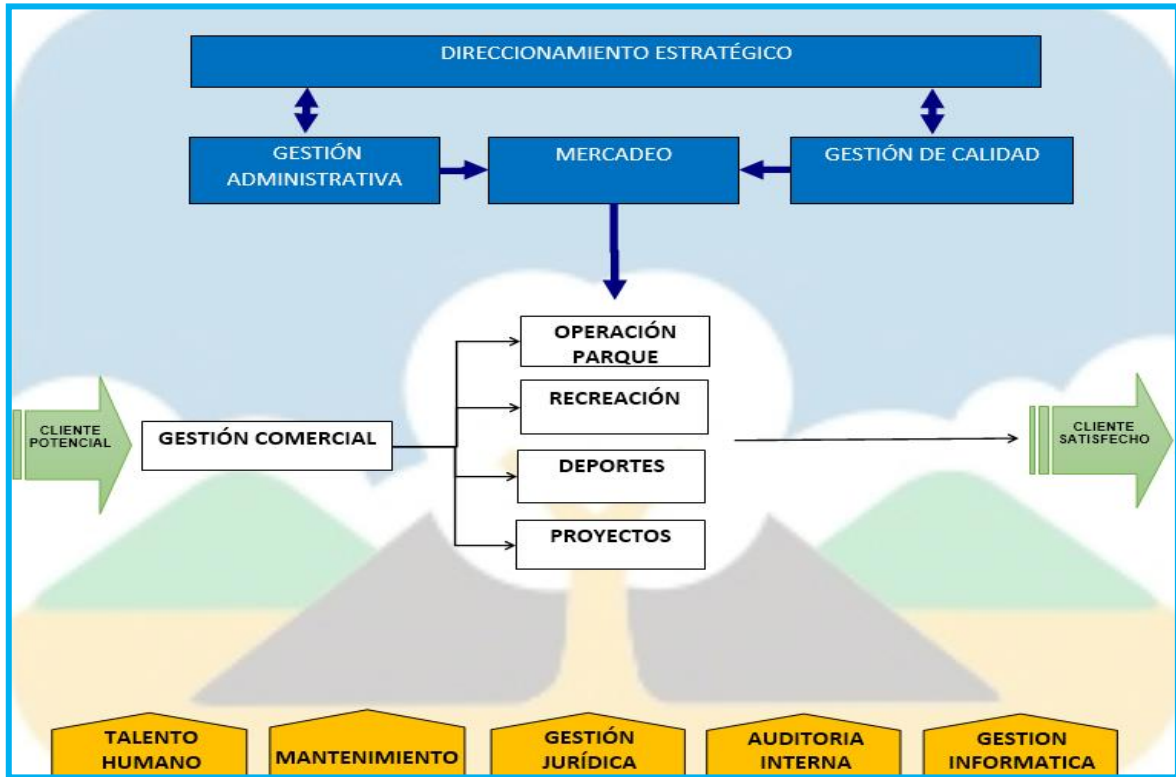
DIRECCIONAMIENTO ESTRATÉGICO

GESTIÓN ADMINISTRATIVA

MERCADEO

GESTIÓN DE CALIDAD

OPERACIÓN PARQUE

RECREACIÓN

DEPORTES

PROYECTOS

CLIENTE POTENCIAL

GESTIÓN COMERCIAL

CLIENTE SATISFECHO

TALENTO HUMANO

MANTENIMIENTO

GESTIÓN JURÍDICA

AUDITORIA INTERNA

GESTION INFORMATICA